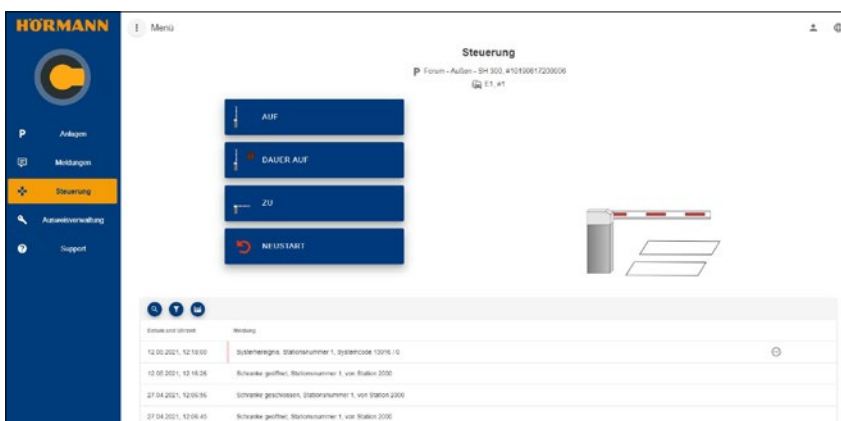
HÖRMANN

Menü

P Anlagen

Meldungen

Steuerung

Ausweisverwaltung

Support

Steuerung

P Forum - Außen - SH 300, #10100617230006

E1, #1

AUF

DAUER AUF

ZU

NEUSTART

| Datum und Uhrzeit | Meldung |
|---|---|
| 12.05.2021, 12:18:00 | Systemereignis, Stationsnummer 1, Systemcode 10016 / 0 |
| 12.05.2021, 12:16:26 | Schranke geöffnet, Stationsnummer 1, von Station 2000 |
| 27.04.2021, 12:09:55 | Schranke geschlossen, Stationsnummer 1, von Station 2000 |
| 27.04.2021, 12:09:45 | Schranke geöffnet, Stationsnummer 1, von Station 2000 |